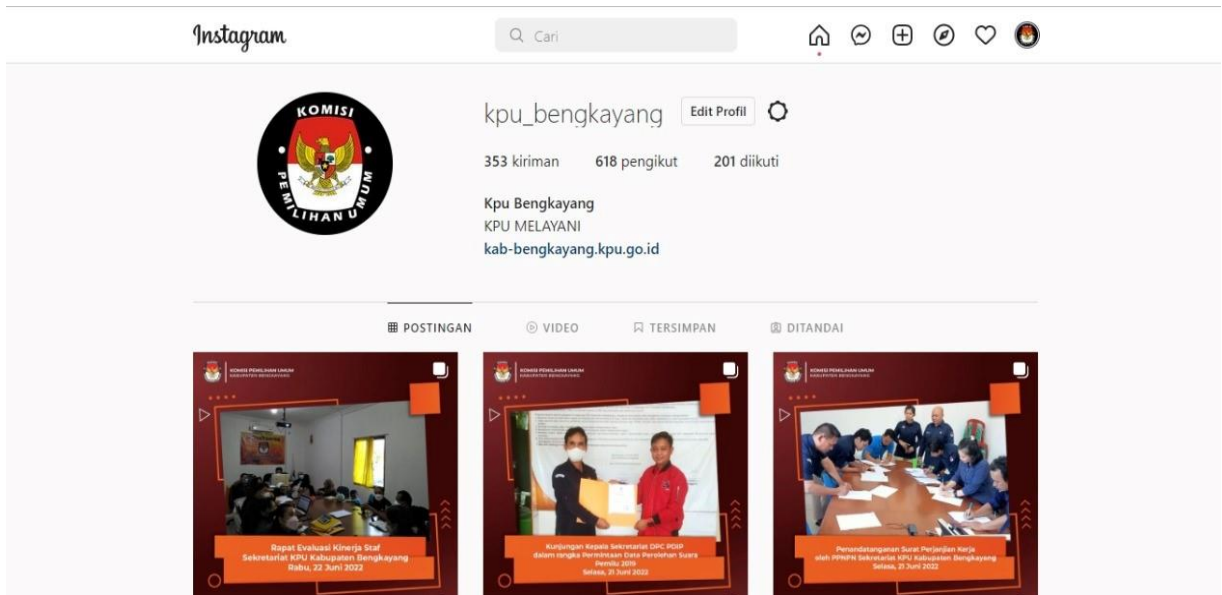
Instagram

Cari

KOMISI PEMILIHAN UMUM

kpu_bengkayang Edit Profil

353 kiriman 618 pengikut 201 diikuti

Kpu Bengkayang
KPU MELAYANI
kab-bengkayang.kpu.go.id

POSTINGAN VIDEO TERSIMPAN DITANDAI

KOMISI PEMILIHAN UMUM KABUPATEN BENGKAYANG

Rapat Evaluasi Kinerja Staf Sekretariat KPU Kabupaten Bengkayang
Rabu, 22 Juni 2022

KOMISI PEMILIHAN UMUM KABUPATEN BENGKAYANG

Kunjungan Kepala Sekretariat DPC PDIP dalam rangka Permintaan Data Perolehan Suara Pemilu 2019
Selasa, 21 Juni 2022

KOMISI PEMILIHAN UMUM KABUPATEN BENGKAYANG

Penandatanganan Surat Perjanjian Kerja oleh PPNPN Sekretariat KPU Kabupaten Bengkayang
Selasa, 21 Juni 2022